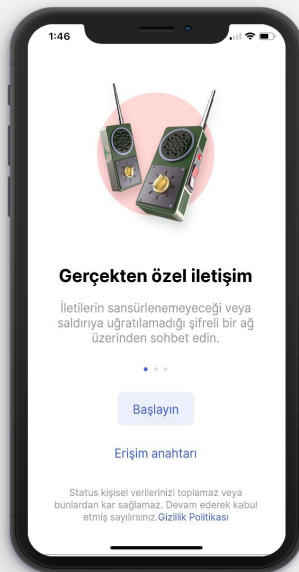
1:46

Gerçekten özel iletişim

İletilerin sansürlenemeyeceği veya saldırıya uğratılamadığı şifreli bir ağ üzerinden sohbet edin.

Başlayın

Erişim anahtarı

Status kişisel verilerinizi toplamaz veya bunlardan kar sağlamaz. Devam ederek kabul etmiş sayılırsınız.Gizlilik Politikası